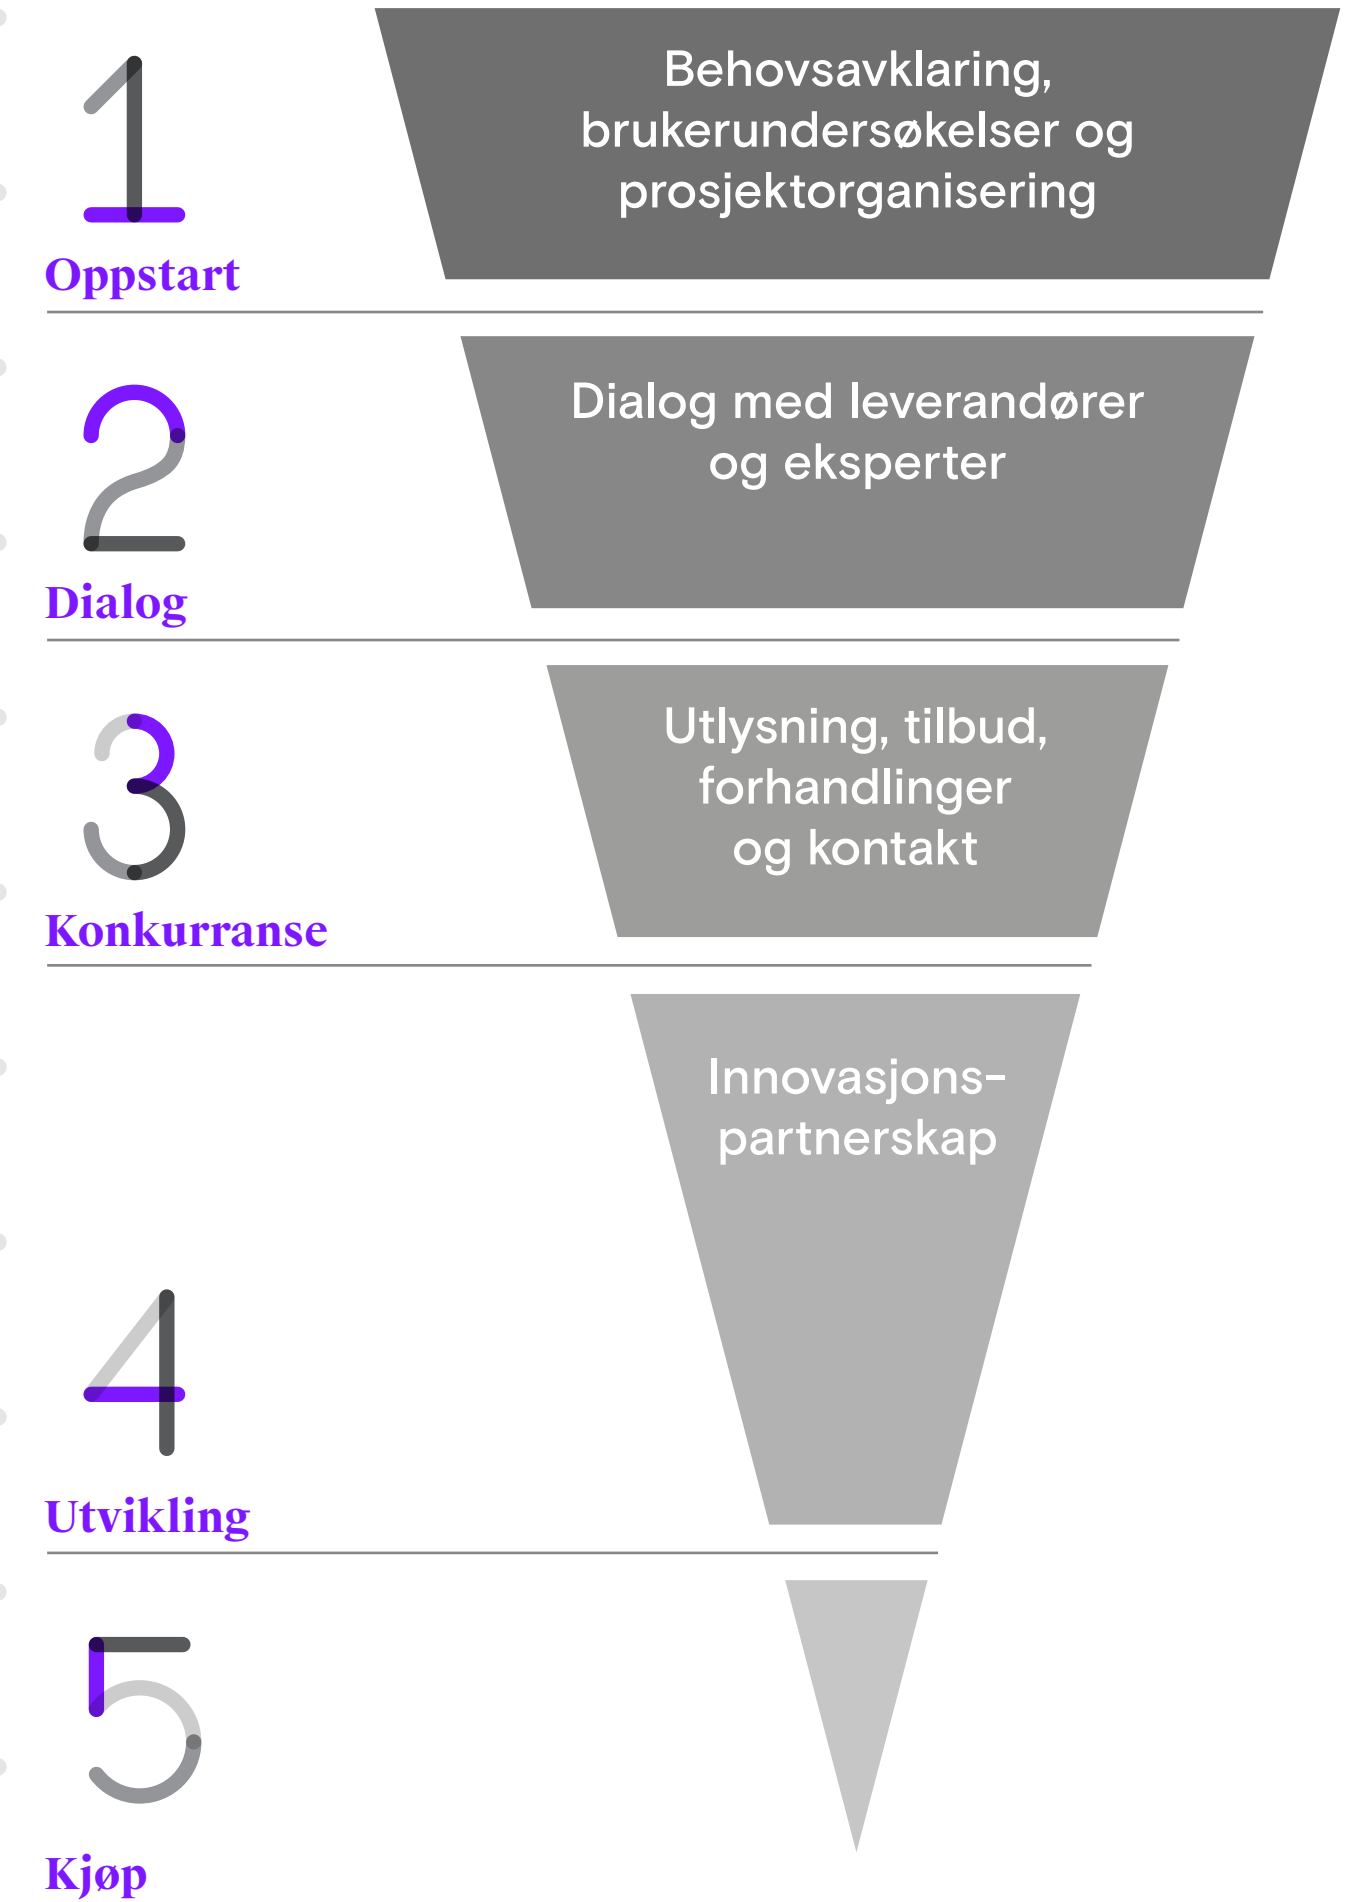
1
Oppstart

Behovsavklaring, brukerundersøkelser og prosjektorganisering

2
Dialog

Dialog med leverandører og eksperter

3
Konkurranse

Utlysning, tilbud, forhandlinger og kontakt

Innovasjonspartnerskap

4
Utvikling

5
Kjøp